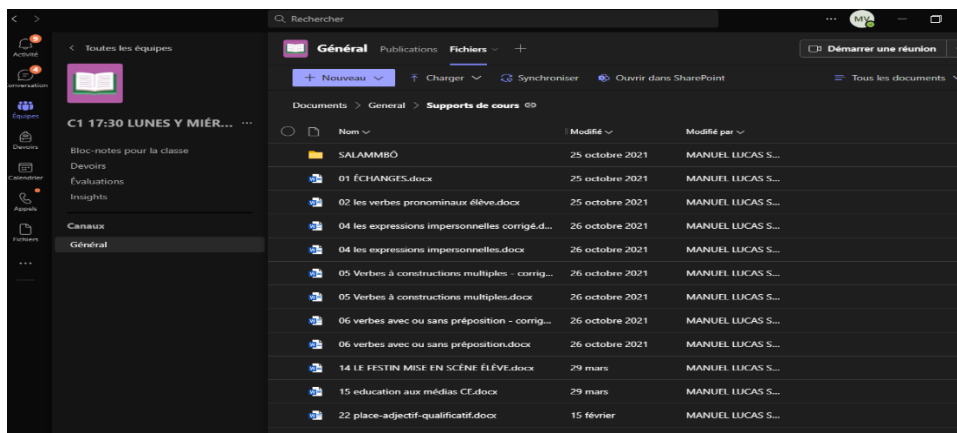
Q Rechercher

MV

Activité
Conversation
Équipes
Devoirs
Calendrier
Appels
Fichiers
...

< Toutes les équipes

C1 17:30 LUNES Y MIÉR... ···

Bloc-notes pour la classe
Devoirs
Évaluations
Insights

Canaux
Général

Général Publications Fichiers +

Démarrer une réunion

+ Nouveau Charger Synchroniser Ouvrir dans SharePoint Tous les documents

Documents > General > Supports de cours

| Nom | Modifié | Modifié par |
|---|---|---|
| SALAMMBÔ | 25 octobre 2021 | MANUEL LUCAS S... |
| 01 ÉCHANGES.docx | 25 octobre 2021 | MANUEL LUCAS S... |
| 02 les verbes pronominaux élève.docx | 25 octobre 2021 | MANUEL LUCAS S... |
| 04 les expressions impersonnelles corrigé.d... | 26 octobre 2021 | MANUEL LUCAS S... |
| 04 les expressions impersonnelles.docx | 26 octobre 2021 | MANUEL LUCAS S... |
| 05 Verbes à constructions multiples - corrig... | 26 octobre 2021 | MANUEL LUCAS S... |
| 05 Verbes à constructions multiples.docx | 26 octobre 2021 | MANUEL LUCAS S... |
| 06 verbes avec ou sans préposition - corrig... | 26 octobre 2021 | MANUEL LUCAS S... |
| 06 verbes avec ou sans préposition.docx | 26 octobre 2021 | MANUEL LUCAS S... |
| 14 LE FESTIN MISE EN SCÈNE ÉLÈVE.docx | 29 mars | MANUEL LUCAS S... |
| 15 education aux médias CE.docx | 29 mars | MANUEL LUCAS S... |
| 22 place-adjectif-qualificatif.docx | 15 février | MANUEL LUCAS S... |